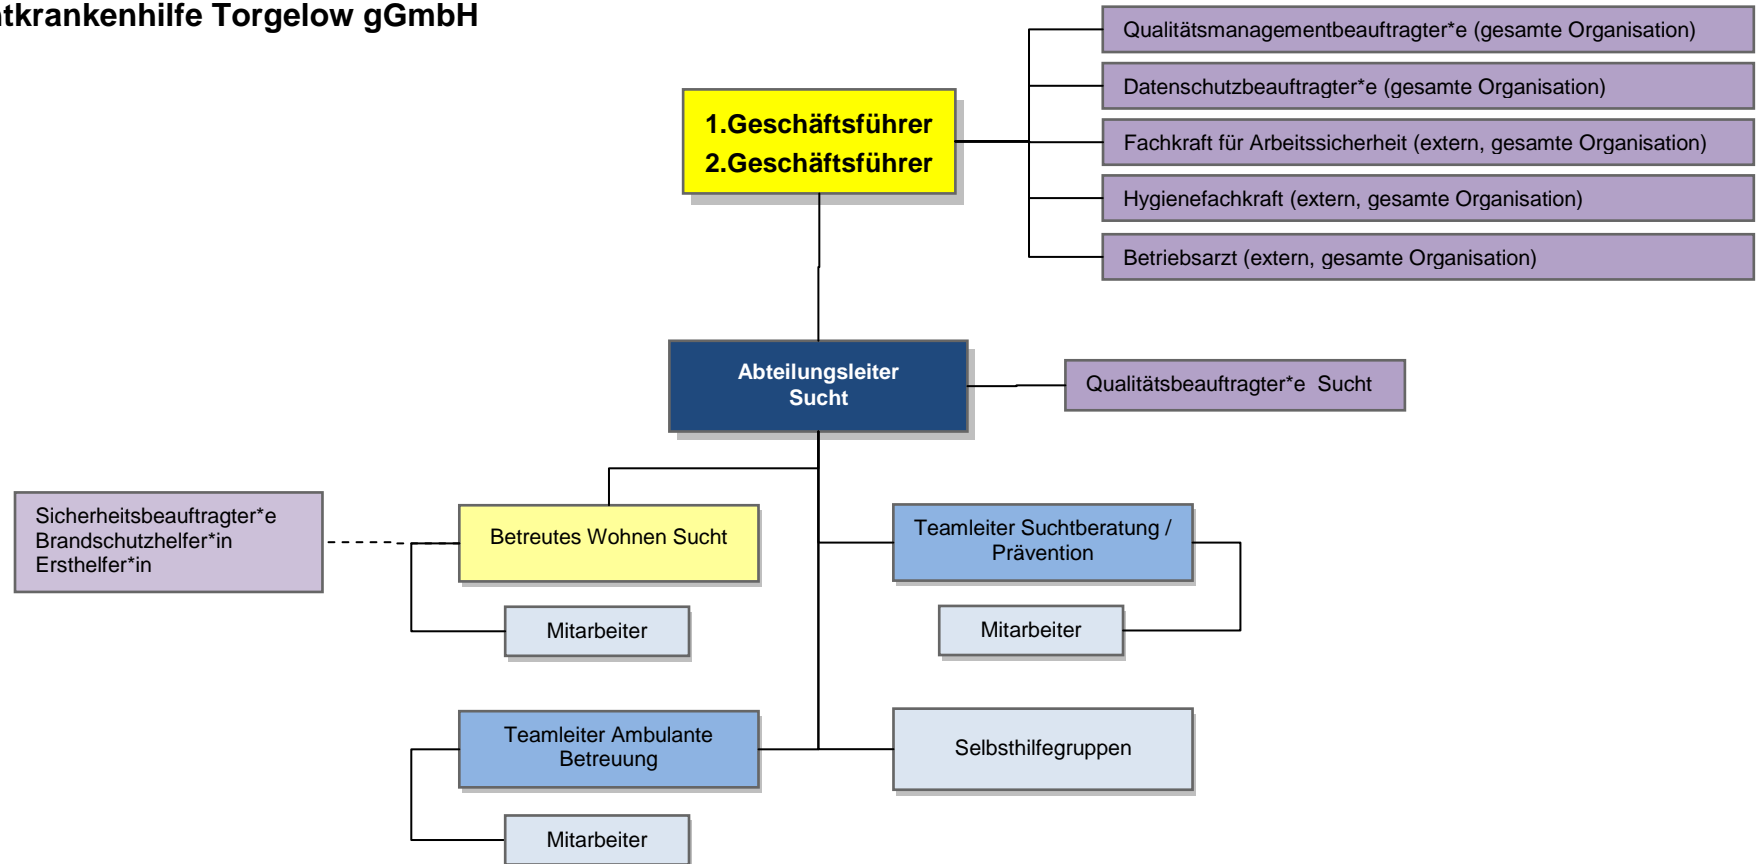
tkrankenhilfe Torgelow gGmbH

1.Geschäftsführer
2.Geschäftsführer

Qualitätsmanagementbeauftragter*e (gesamte Organisation)

Datenschutzbeauftragter*e (gesamte Organisation)

Fachkraft für Arbeitssicherheit (extern, gesamte Organisation)

Hygienefachkraft (extern, gesamte Organisation)

Betriebsarzt (extern, gesamte Organisation)

Abteilungsleiter Sucht

Qualitätsbeauftragter*e Sucht

Sicherheitsbeauftragter*e
Brandschutzhelfer*in
Ersthelfer*in

Betreutes Wohnen Sucht

Mitarbeiter

Teamleiter Suchtberatung / Prävention

Mitarbeiter

Teamleiter Ambulante Betreuung

Selbsthilfegruppen

Mitarbeiter